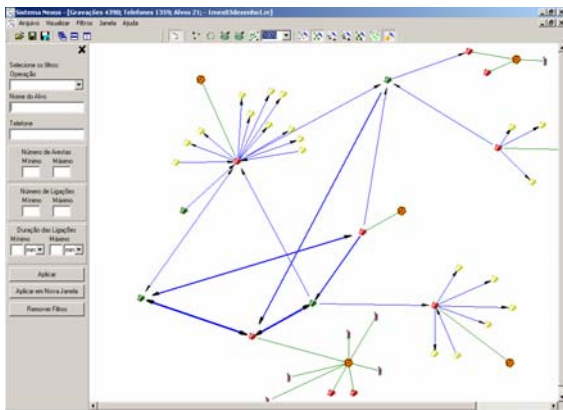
Sistema Neoxo - [Gravações 4390; Telefones 1359; Alvos 21; - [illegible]]
Arquivo Visualizar Filtros Janela Ajuda

Selecione os filtros
Operação
Nome do Alvo
Telefone
Número de Arestas
Mínimo Máximo
Número de Ligações
Mínimo Máximo
Duração das Ligações
Mínimo Máximo
Aplicar
Aplicar em Nova Janela
Remover Filtros